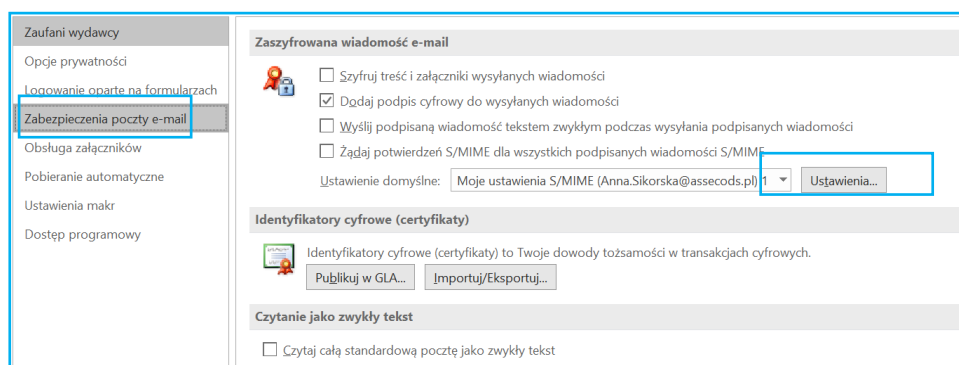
Zaufani wydawcy
Opcje prywatności
Logowanie oparte na formularzach
Zabezpieczenia poczty e-mail
Obsługa załączników
Pobieranie automatyczne
Ustawienia makr
Dostęp programowy

Zaszyfrowana wiadomość e-mail

Szyfruj treść i załączniki wysyłanych wiadomości
Dodaj podpis cyfrowy do wysyłanych wiadomości
Wyślij podpisaną wiadomość tekstem zwykłym podczas wysyłania podpisanych wiadomości
Żądaj potwierdzeń S/MIME dla wszystkich podpisanych wiadomości S/MIME

Ustawienie domyślne: Moje ustawienia S/MIME (Anna.Sikorska@assecods.pl) 1 Ustawienia...

Identyfikatory cyfrowe (certyfikaty)

Identyfikatory cyfrowe (certyfikaty) to Twoje dowody tożsamości w transakcjach cyfrowych.

Publikuj w GLA... Importuj/Eksportuj...

Czytanie jako zwykły tekst

Czytaj całą standardową pocztę jako zwykły tekst